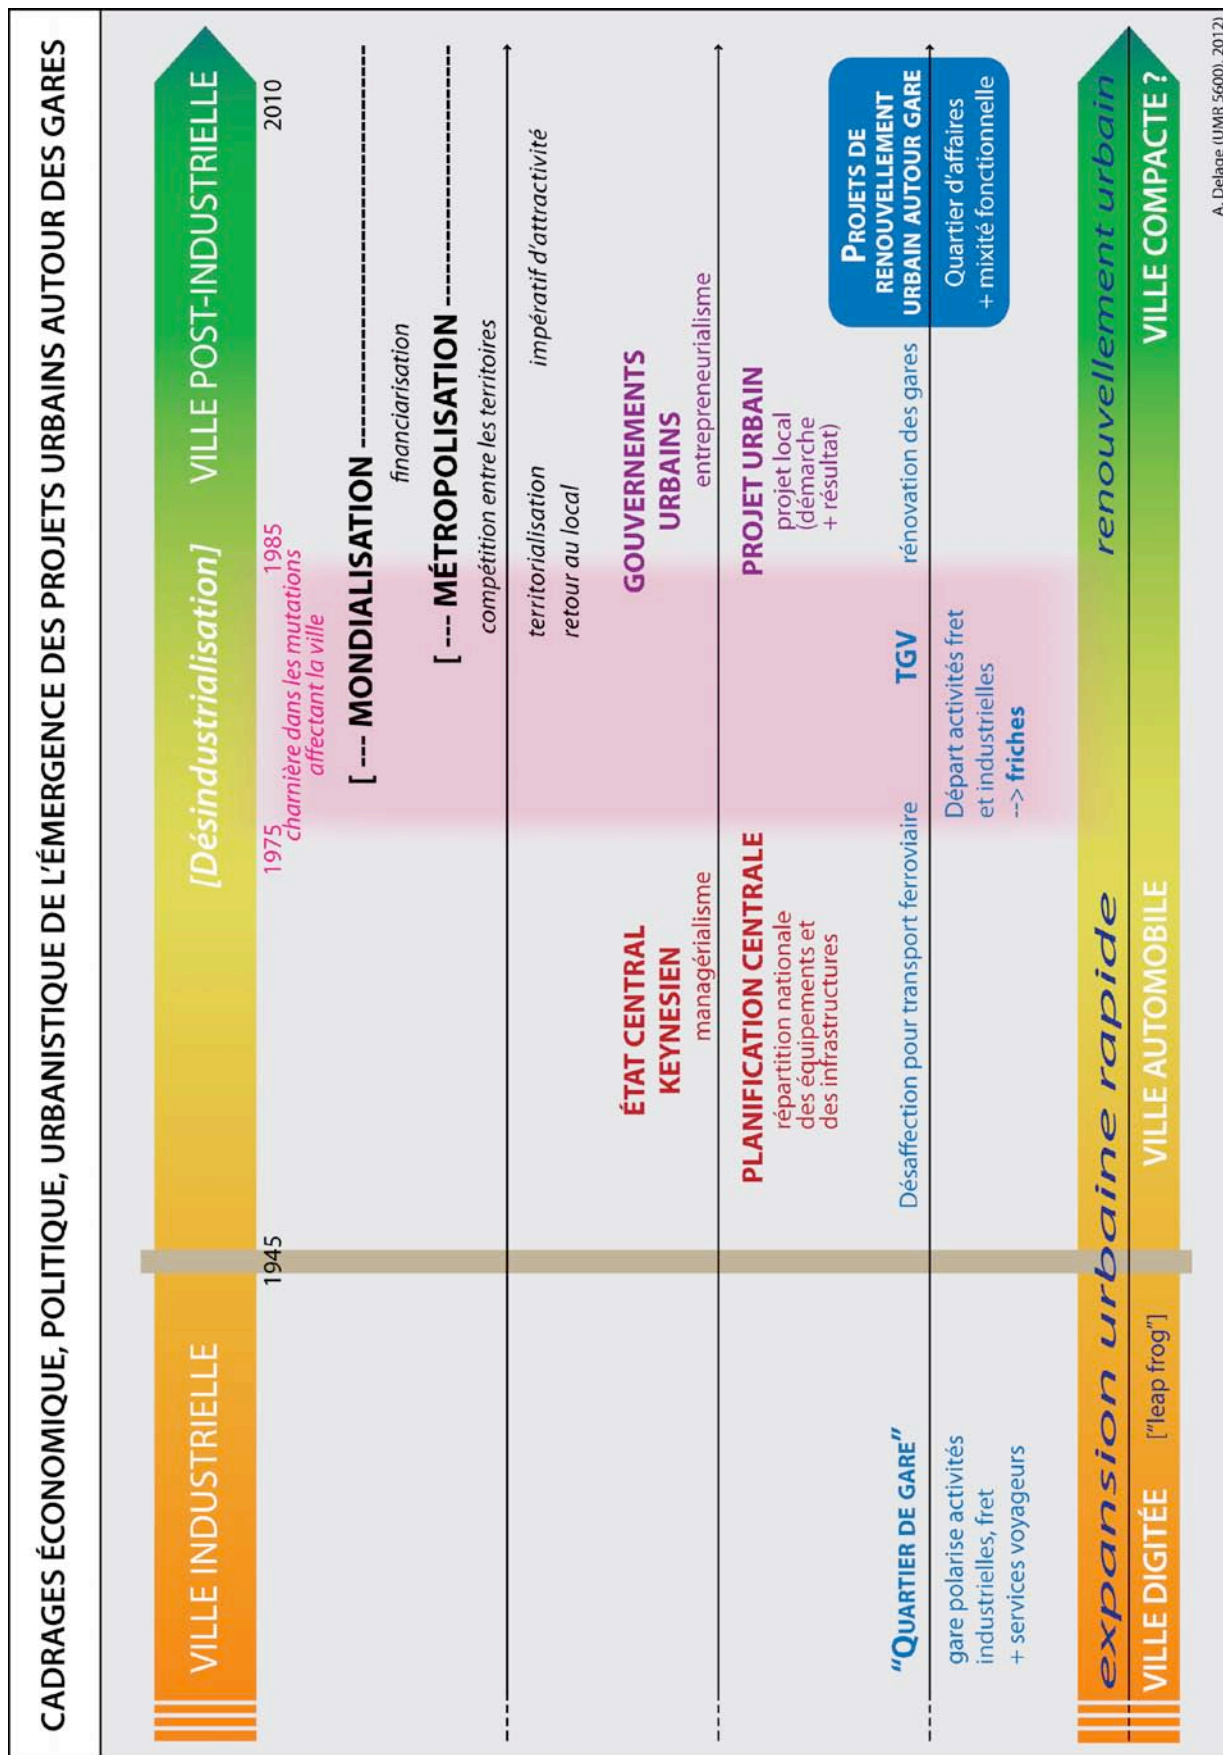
CADRAGES ÉCONOMIQUE, POLITIQUE, URBANISTIQUE DE L'ÉMERGENCE DES PROJETS URBAINS AUTOUR DES GARES

VILLE INDUSTRIELLE

[Désindustrialisation]

VILLE POST-INDUSTRIELLE

1945

1975 1985
charnière dans les mutations affectant la ville

2010

[--- MONDIALISATION ---
financiarisation

[--- MÉTROPOLISATION ---
compétition entre les territoires

territorialisation
retour au local

impératif d'attractivité

ÉTAT CENTRAL KEYNESIEN
managérialisme

GOUVERNEMENTS URBAINS
entrepreneurialisme

PLANIFICATION CENTRALE
répartition nationale des équipements et des infrastructures

PROJET URBAIN
projet local (démarche + résultat)

"QUARTIER DE GARE"

gare polarise activités industrielles, fret + services voyageurs

Désaffection pour transport ferroviaire

TGV

Départ activités fret et industrielles --> friches

rénovation des gares

PROJETS DE RENOUVELLEMENT URBAIN AUTOUR GARE

Quartier d'affaires + mixité fonctionnelle

expansion urbaine rapide

renouvellement urbain

VILLE DIGITÉE ["leap frog"]

VILLE AUTOMOBILE

VILLE COMPACTE ?

A. Delage (UMR 5600), 2012)